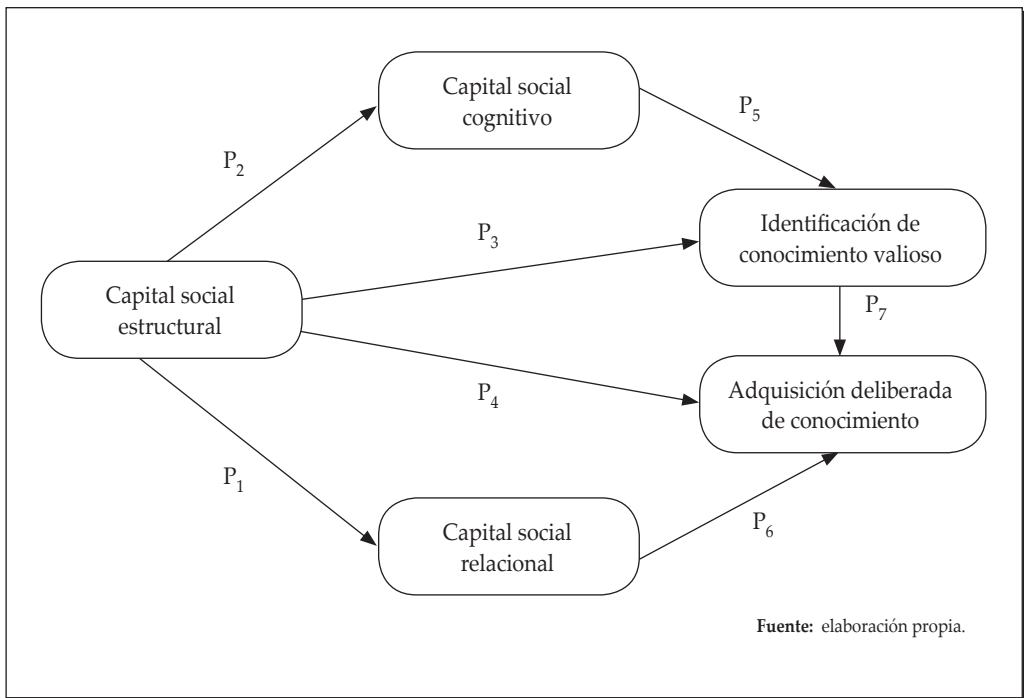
Capital social cognitivo

$P_5$

$P_2$

$P_3$

Identificación de conocimiento valioso

Capital social estructural

$P_7$

$P_4$

Adquisición deliberada de conocimiento

$P_1$

$P_6$

Capital social relacional

**Fuente:** elaboración propia.